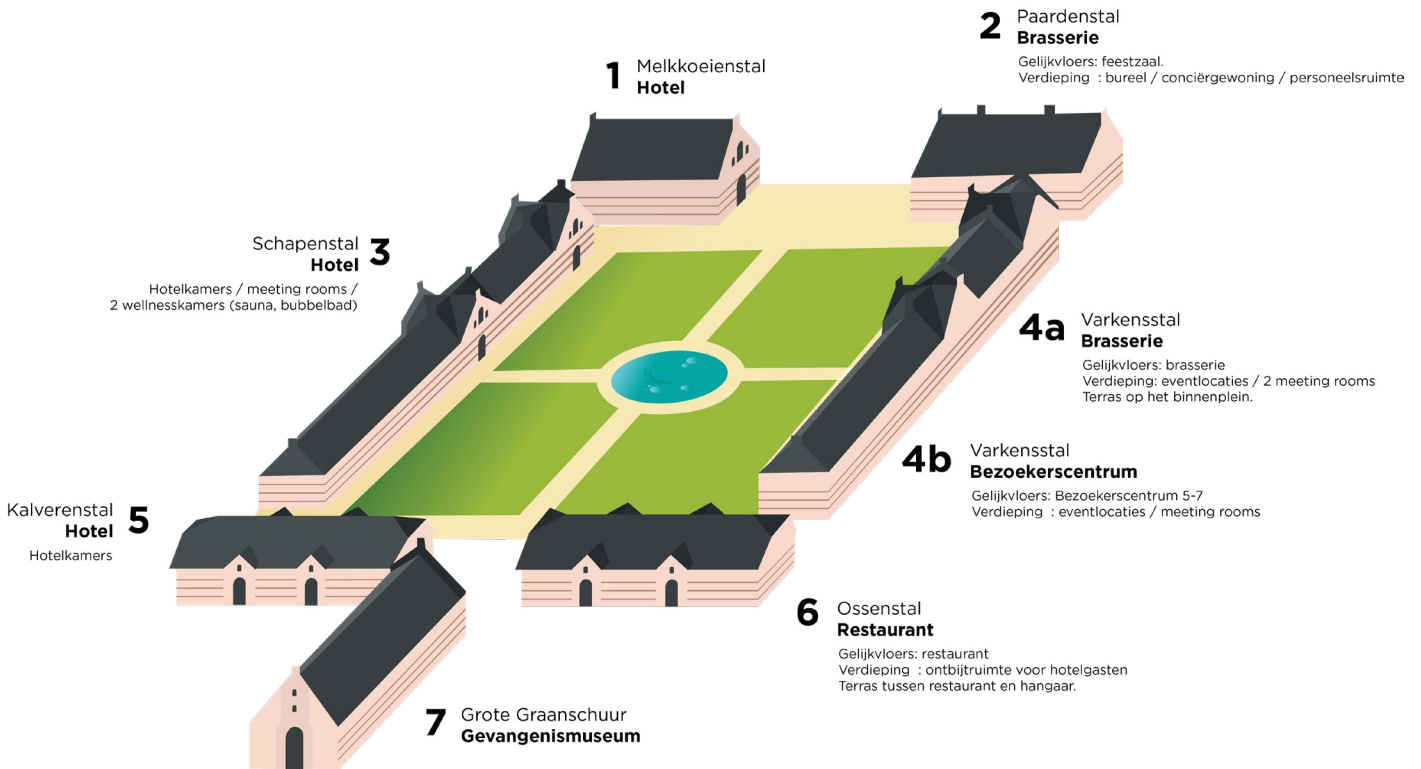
2 Paardenstal
Brasserie

Gelijkvloers: feestzaal.
Verdieping : bureel / conciërgewoning / personeelsruimte

1 Melkkoeienstal
Hotel

Schapenstal 3
Hotel

Hotelkamers / meeting rooms / 2 wellnesskamers (sauna, bubbelbad)

4a Varkensstal
Brasserie

Gelijkvloers: brasserie
Verdieping: eventlocaties / 2 meeting rooms
Terras op het binnenplein.

4b Varkensstal
Bezoekerscentrum

Gelijkvloers: Bezoekerscentrum 5-7
Verdieping : eventlocaties / meeting rooms

Kalverenstal 5
Hotel

Hotelkamers

6 Ossenstal
Restaurant

Gelijkvloers: restaurant
Verdieping : ontbijtruimte voor hotelgasten
Terras tussen restaurant en hangaar.

7 Grote Graanschuur
Gevangenismuseum